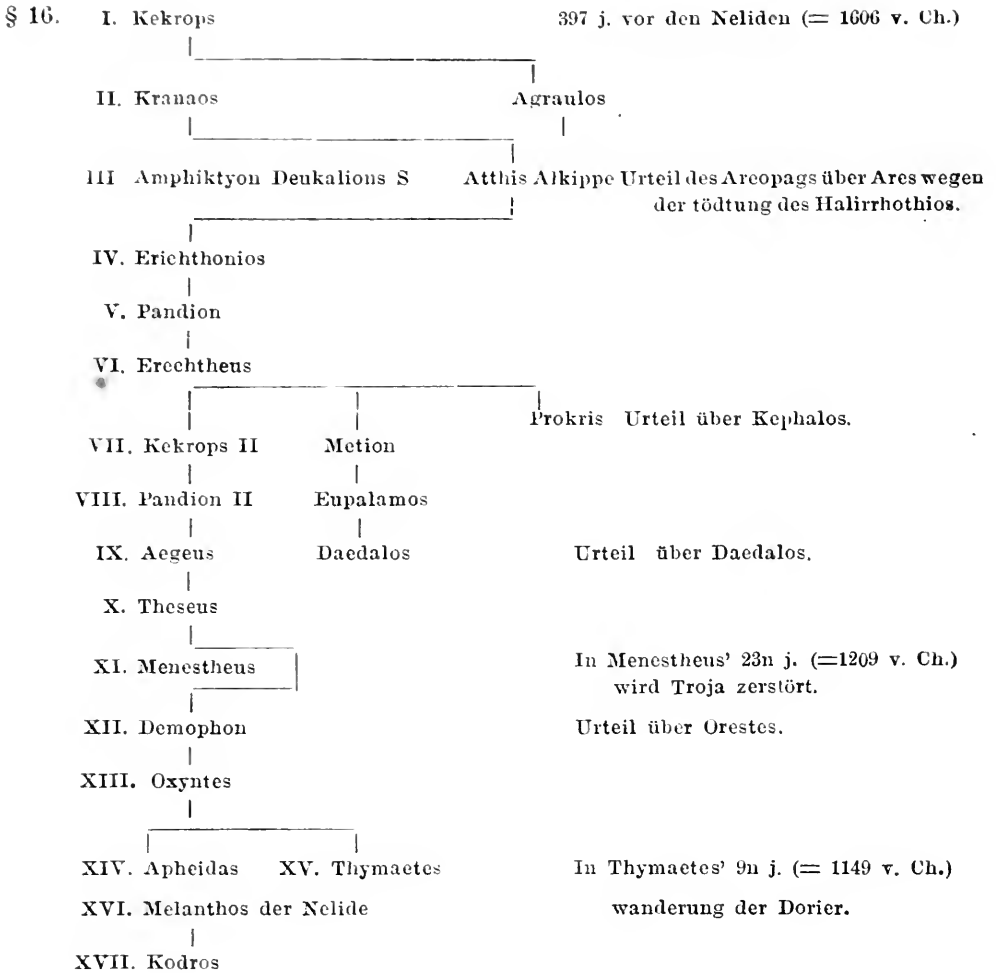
§ 16. I. Kekrops 397 j. vor den Neliden (= 1606 v. Ch.)

II. Kranaos Agraulos

III Amphiktyon Deukalions S Atthis Alkippe Urteil des Areopags über Ares wegen der tödtung des Halirrhothios.

IV. Erichthonios

V. Pandion

VI. Erechtheus

VII. Kekrops II Metion Prokris Urteil über Kephalos.

VIII. Pandion II Eupalamos

IX. Aegeus Daedalos Urteil über Daedalos.

X. Theseus

XI. Menestheus In Menestheus' 23n j. (=1209 v. Ch.) wird Troja zerstört.

XII. Demophon Urteil über Orestes.

XIII. Oxyntes

XIV. Apheidas XV. Thymaetes In Thymaetes' 9n j. (= 1149 v. Ch.)

XVI. Melanthos der Nelide wanderung der Dorier.

XVII. Kodros